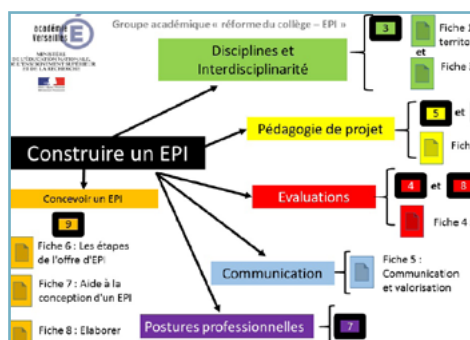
académie Versailles

MINISTÈRE DE L'ÉDUCATION NATIONALE, DE L'ENSEIGNEMENT SUPÉRIEUR ET DE LA RECHERCHE

Groupe académique « réforme du collège – EPI »

Disciplines et Interdisciplinarité

3

Fiche 1 territo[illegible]

et

Fiche 2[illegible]

Pédagogie de projet

5 et

Fich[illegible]

Construire un EPI

Concevoir un EPI

9

Fiche 6 : Les étapes de l'offre d'EPI

Fiche 7 : Aide à la conception d'un EPI

Fiche 8 : Elaborer

Evaluations

4 et 8

Fiche 4

Communication

Fiche 5 : Communication et valorisation

Postures professionnelles

7